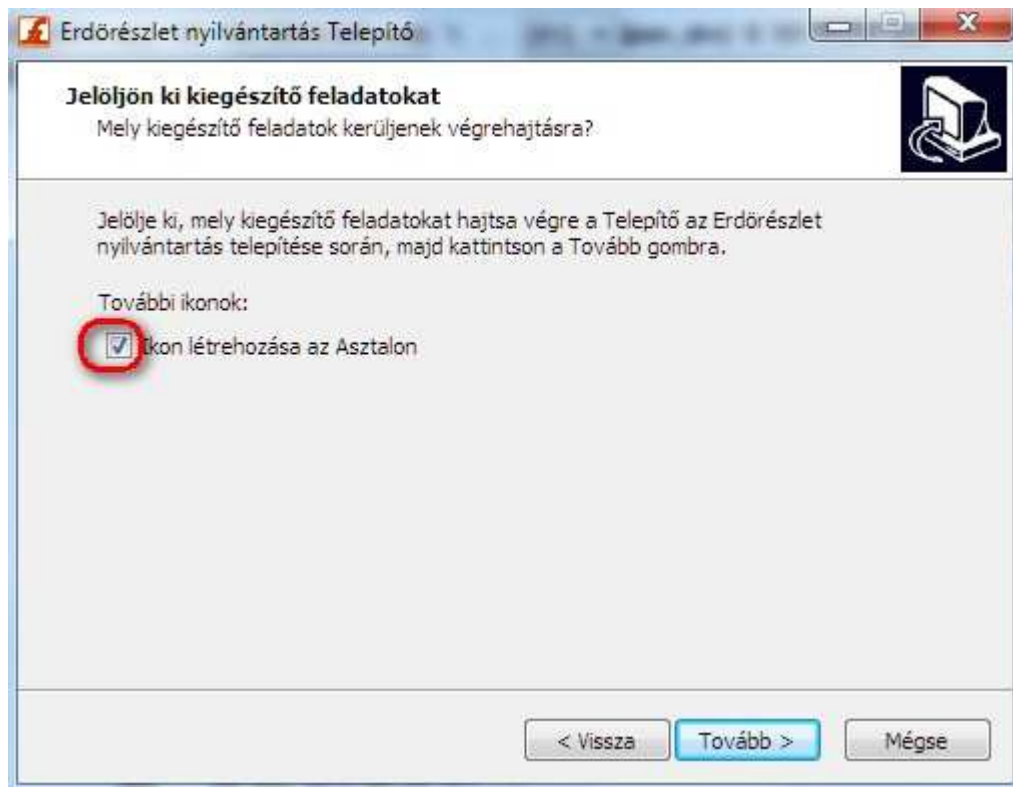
Erdörészlet nyilvántartás Telepítő

Jelöljön ki kiegészítő feladatokat
Mely kiegészítő feladatok kerüljenek végrehajtásra?

Jelölje ki, mely kiegészítő feladatokat hajtsa végre a Telepítő az Erdörészlet nyilvántartás telepítése során, majd kattintson a Tovább gombra.

További ikonok:

Ikon létrehozása az Asztalon

< Vissza
Tovább >
Mégse